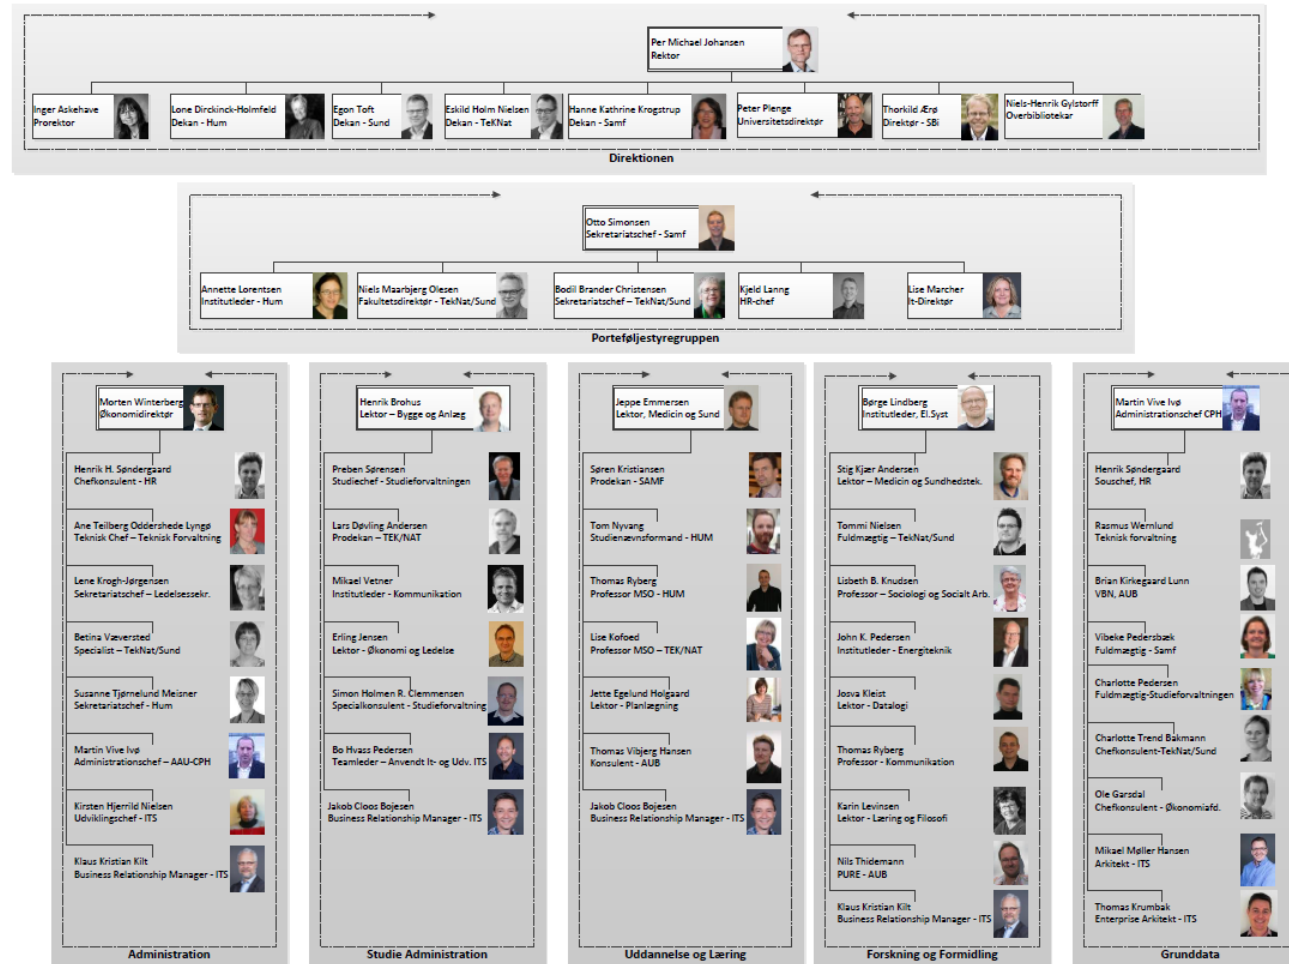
Per Michael Johansen
Rektor

Inger Askehave
Prorektor

Lone Dirckinck-Holmfeld
Dekan - Hum

Egon Toft
Dekan - Sund

Eskild Holm Nielsen
Dekan - TekNat

Hanne Kathrine Krogstrup
Dekan - Samf

Peter Plenge
Universitetsdirektør

Thorkild Ærø
Direktør - SBi

Niels-Henrik Gylstorff
Overbibliotekar

Direktionen

Otto Simonsen
Sekretariatschef - Samf

Annette Lorentsen
Institutleder - Hum

Niels Maarbjerg Olesen
Fakultetsdirektør - TekNat/Sund

Bodil Brander Christensen
Sekretariatschef – TekNat/Sund

Kjeld Lanng
HR-chef

Lise Marcher
It-Direktør

Porteføljestyregruppen

Morten Winterberg
Økonomidirektør

Henrik H. Søndergaard
Chefkonsulent - HR

Ane Teilberg Oddershede Lyngø
Teknisk Chef – Teknisk Forvaltning

Lene Krogh-Jørgensen
Sekretariatschef – Ledelsessekr.

Betina Væversted
Specialist – TekNat/Sund

Susanne Tjørnelund Meisner
Sekretariatschef - Hum

Martin Vive Ivø
Administrationschef – AAU-CPH

Kirsten Hjerrild Nielsen
Udviklingschef - ITS

Klaus Kristian Kilt
Business Relationship Manager - ITS

Administration

Henrik Brohus
Lektor – Bygge og Anlæg

Preben Sørensen
Studiechef - Studieforvaltningen

Lars Døvling Andersen
Prodekan – TEK/NAT

Mikael Vetner
Institutleder - Kommunikation

Erling Jensen
Lektor - Økonomi og Ledelse

Simon Holmen R. Clemmensen
Specialkonsulent - Studieforvaltning

Bo Hvass Pedersen
Teamleder – Anvendt It- og Udv. ITS

Jakob Cloos Bojesen
Business Relationship Manager - ITS

Studie Administration

Jeppe Emmersen
Lektor, Medicin og Sund

Søren Kristiansen
Prodekan - SAMF

Tom Nyvang
Studienævnsformand - HUM

Thomas Ryberg
Professor MSO - HUM

Lise Kofoed
Professor MSO – TEK/NAT

Jette Egelund Holgaard
Lektor - Planlægning

Thomas Vibjerg Hansen
Konsulent - AUB

Jakob Cloos Bojesen
Business Relationship Manager - ITS

Uddannelse og Læring

Børge Lindberg
Institutleder, El.Syst

Stig Kjær Andersen
Lektor – Medicin og Sundhedstek.

Tommi Nielsen
Fuldmægtig – TekNat/Sund

Lisbeth B. Knudsen
Professor – Sociologi og Socialt Arb.

John K. Pedersen
Institutleder - Energiteknik

Josva Kleist
Lektor - Datalogi

Thomas Ryberg
Professor - Kommunikation

Karin Levinsen
Lektor – Læring og Filosofi

Nils Thidemann
PURE - AUB

Klaus Kristian Kilt
Business Relationship Manager - ITS

Forskning og Formidling

Martin Vive Ivø
Administrationschef CPH

Henrik Søndergaard
Souschef, HR

Rasmus Wernlund
Teknisk forvaltning

Brian Kirkegaard Lunn
VBN, AUB

Vibeke Pedersbæk
Fuldmægtig - Samf

Charlotte Pedersen
Fuldmægtig-Studieforvaltningen

Charlotte Trend Bakmann
Chefkonsulent-TekNat/Sund

Ole Garsdal
Chefkonsulent - Økonomiafd.

Mikael Møller Hansen
Arkitekt - ITS

Thomas Krumbak
Enterprise Arkitekt - ITS

Grunddata